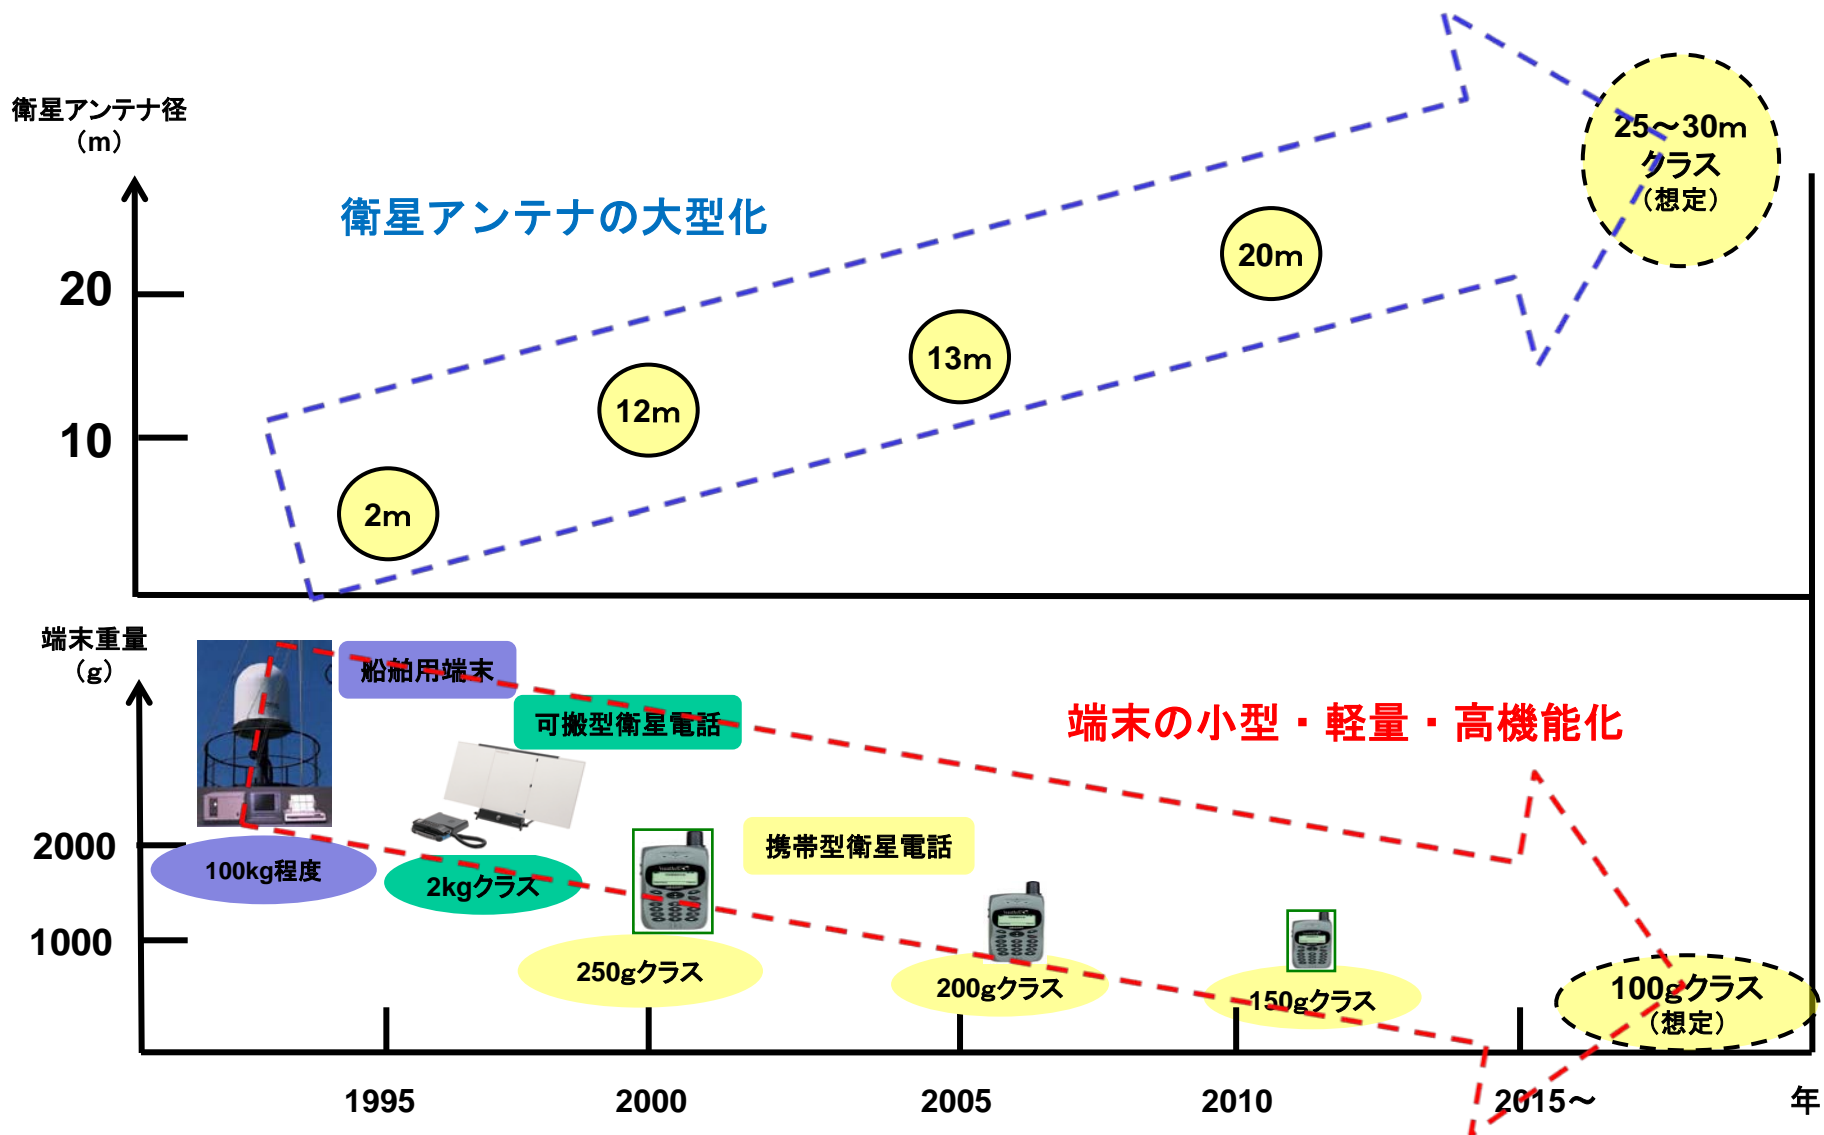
衛星アンテナ径
（m）

衛星アンテナの大型化

25～30m
クラス
（想定）

20
10

2m
12m
13m
20m

端末重量
（g）

船舶用端末
可搬型衛星電話
端末の小型・軽量・高機能化
携帯型衛星電話

2000
1000

100kg程度
2kgクラス
250gクラス
200gクラス
150gクラス
100gクラス
（想定）

1995
2000
2005
2010
2015～
年